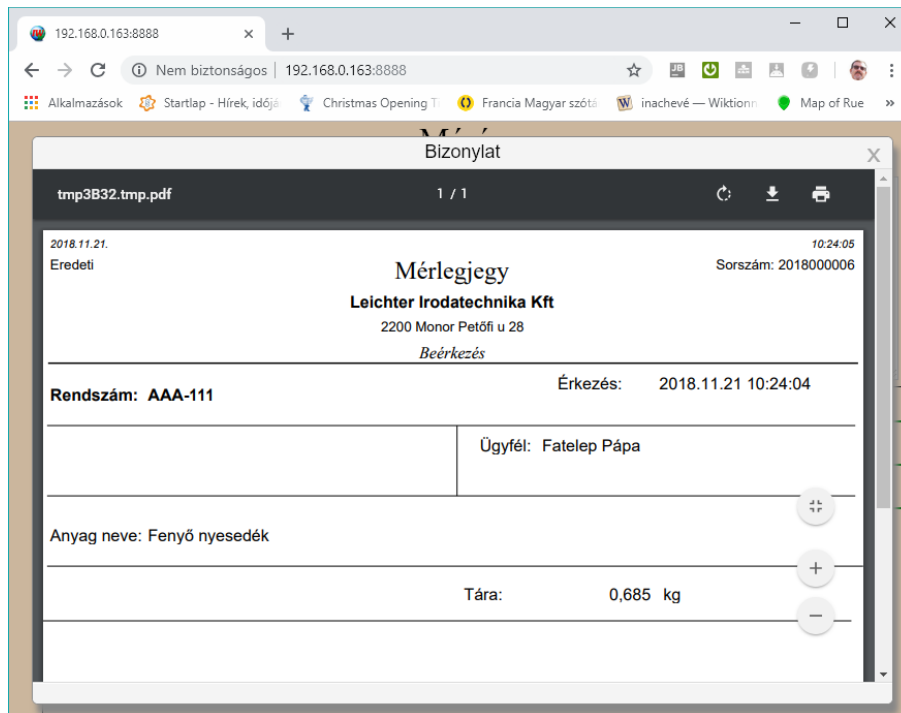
192.168.0.163:8888

Nem biztonságos | 192.168.0.163:8888

Alkalmazások Startlap - Hírek, időjá Christmas Opening T Francia Magyar szótá inachevé — Wiktionn Map of Rue

Bizonylat

tmp3B32.tmp.pdf 1 / 1

2018.11.21. 10:24:05

Eredeti

Mérlegjegy

Sorszám: 2018000006

Leichter Irodatechnika Kft

2200 Monor Petőfi u 28

Beérkezés

Rendszám: AAA-111

Érkezés: 2018.11.21 10:24:04

Ügyfél: Fatelep Pápa

Anyag neve: Fenyő nyesedék

Tára: 0,685 kg